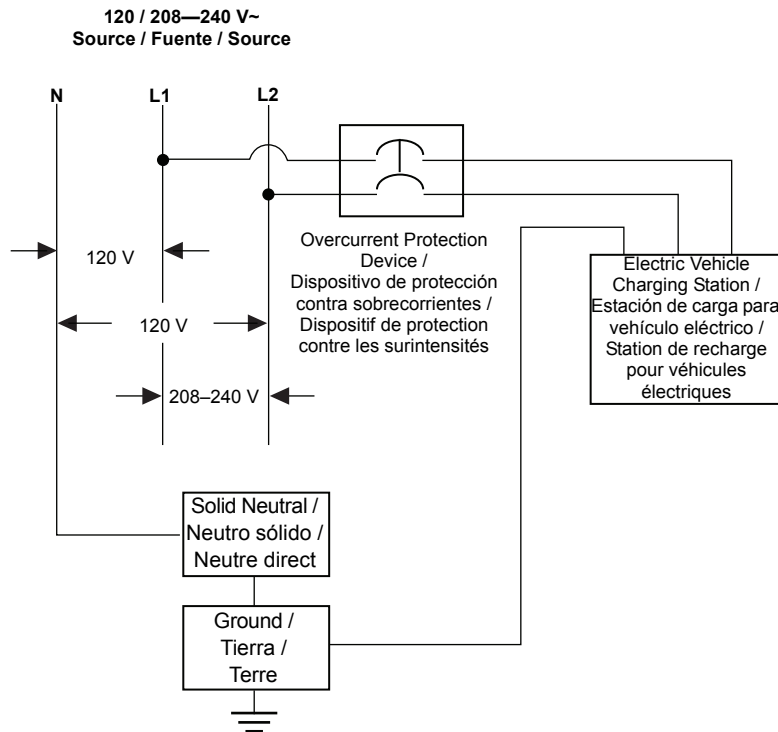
120 / 208—240 V~
Source / Fuente / Source

N

L1

L2

120 V

120 V

208–240 V

Overcurrent Protection Device / Dispositivo de protección contra sobrecorrientes / Dispositif de protection contre les surintensités

Electric Vehicle Charging Station / Estación de carga para vehículo eléctrico / Station de recharge pour véhicules électriques

Solid Neutral / Neutro sólido / Neutre direct

Ground / Tierra / Terre